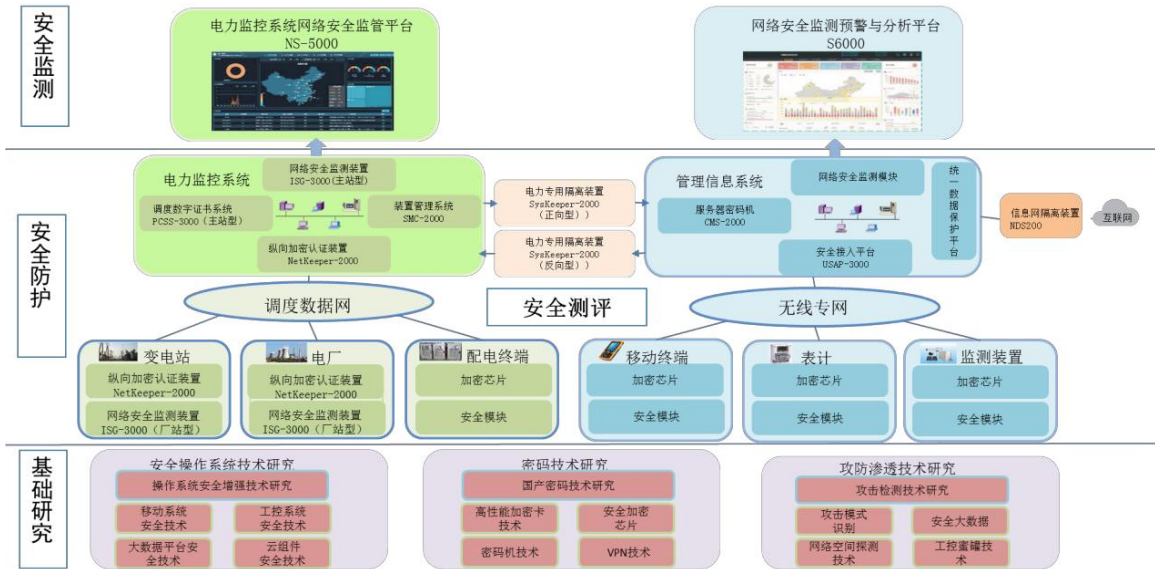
安全监测

电力监控系统网络安全监管平台
NS-5000

网络安全监测预警与分析平台
S6000

安全防护

电力监控系统

网络安全监测装置
ISG-3000（主站型）

调度数字证书系统
PCSS-3000（主站型）

装置管理系统
SMC-2000

纵向加密认证装置
NetKeeper-2000

电力专用隔离装置
SysKeeper-2000
（正向型））

电力专用隔离装置
SysKeeper-2000
（反向型））

管理信息系统

网络安全监测模块

服务器密码机
CMS-2000

安全接入平台
USAP-3000

统一数据保护平台

信息网隔离装置
NDS200

互联网

调度数据网

安全测评

无线专网

变电站
纵向加密认证装置
NetKeeper-2000
网络安全监测装置
ISG-3000（厂站型）

电厂
纵向加密认证装置
NetKeeper-2000
网络安全监测装置
ISG-3000（厂站型）

配电终端
加密芯片
安全模块

移动终端
加密芯片
安全模块

表计
加密芯片
安全模块

监测装置
加密芯片
安全模块

基础研究

安全操作系统技术研究
操作系统安全增强技术研究
移动系统安全技术
工控系统安全技术
大数据平台安全技术
云组件安全技术

密码技术研究
国产密码技术研究
高性能加密卡技术
安全加密芯片
密码机技术
VPN技术

攻防渗透技术研究
攻击检测技术研究
攻击模式识别
安全大数据
网络空间探测技术
工控蜜罐技术